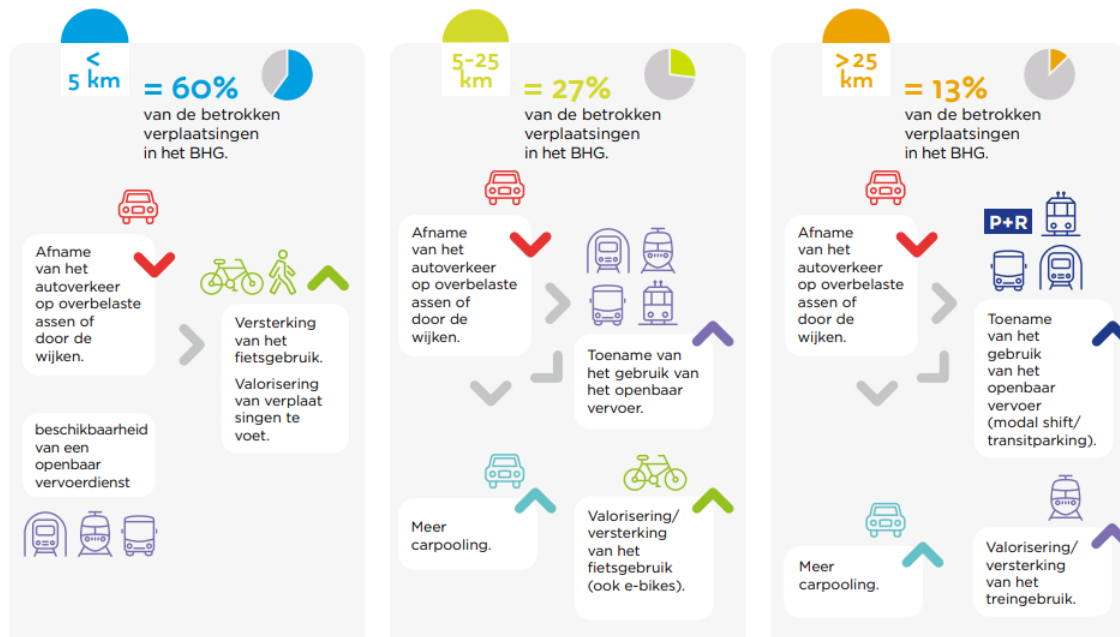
< 5 km = 60%
van de betrokken verplaatsingen in het BHG.

Afname van het autoverkeer op overbelaste assen of door de wijken.

Versterking van het fietsgebruik.

Valorisering van verplaat singen te voet.

beschikbaarheid van een openbaar vervoerdienst

5-25 km = 27%
van de betrokken verplaatsingen in het BHG.

Afname van het autoverkeer op overbelaste assen of door de wijken.

Toename van het gebruik van het openbaar vervoer.

Meer carpooling.

Valorisering/ versterking van het fietsgebruik (ook e-bikes).

>25 km = 13%
van de betrokken verplaatsingen in het BHG.

Afname van het autoverkeer op overbelaste assen of door de wijken.

P+R

Toename van het gebruik van het openbaar vervoer (modal shift/ transitparking).

Meer carpooling.

Valorisering/ versterking van het treingebruik.